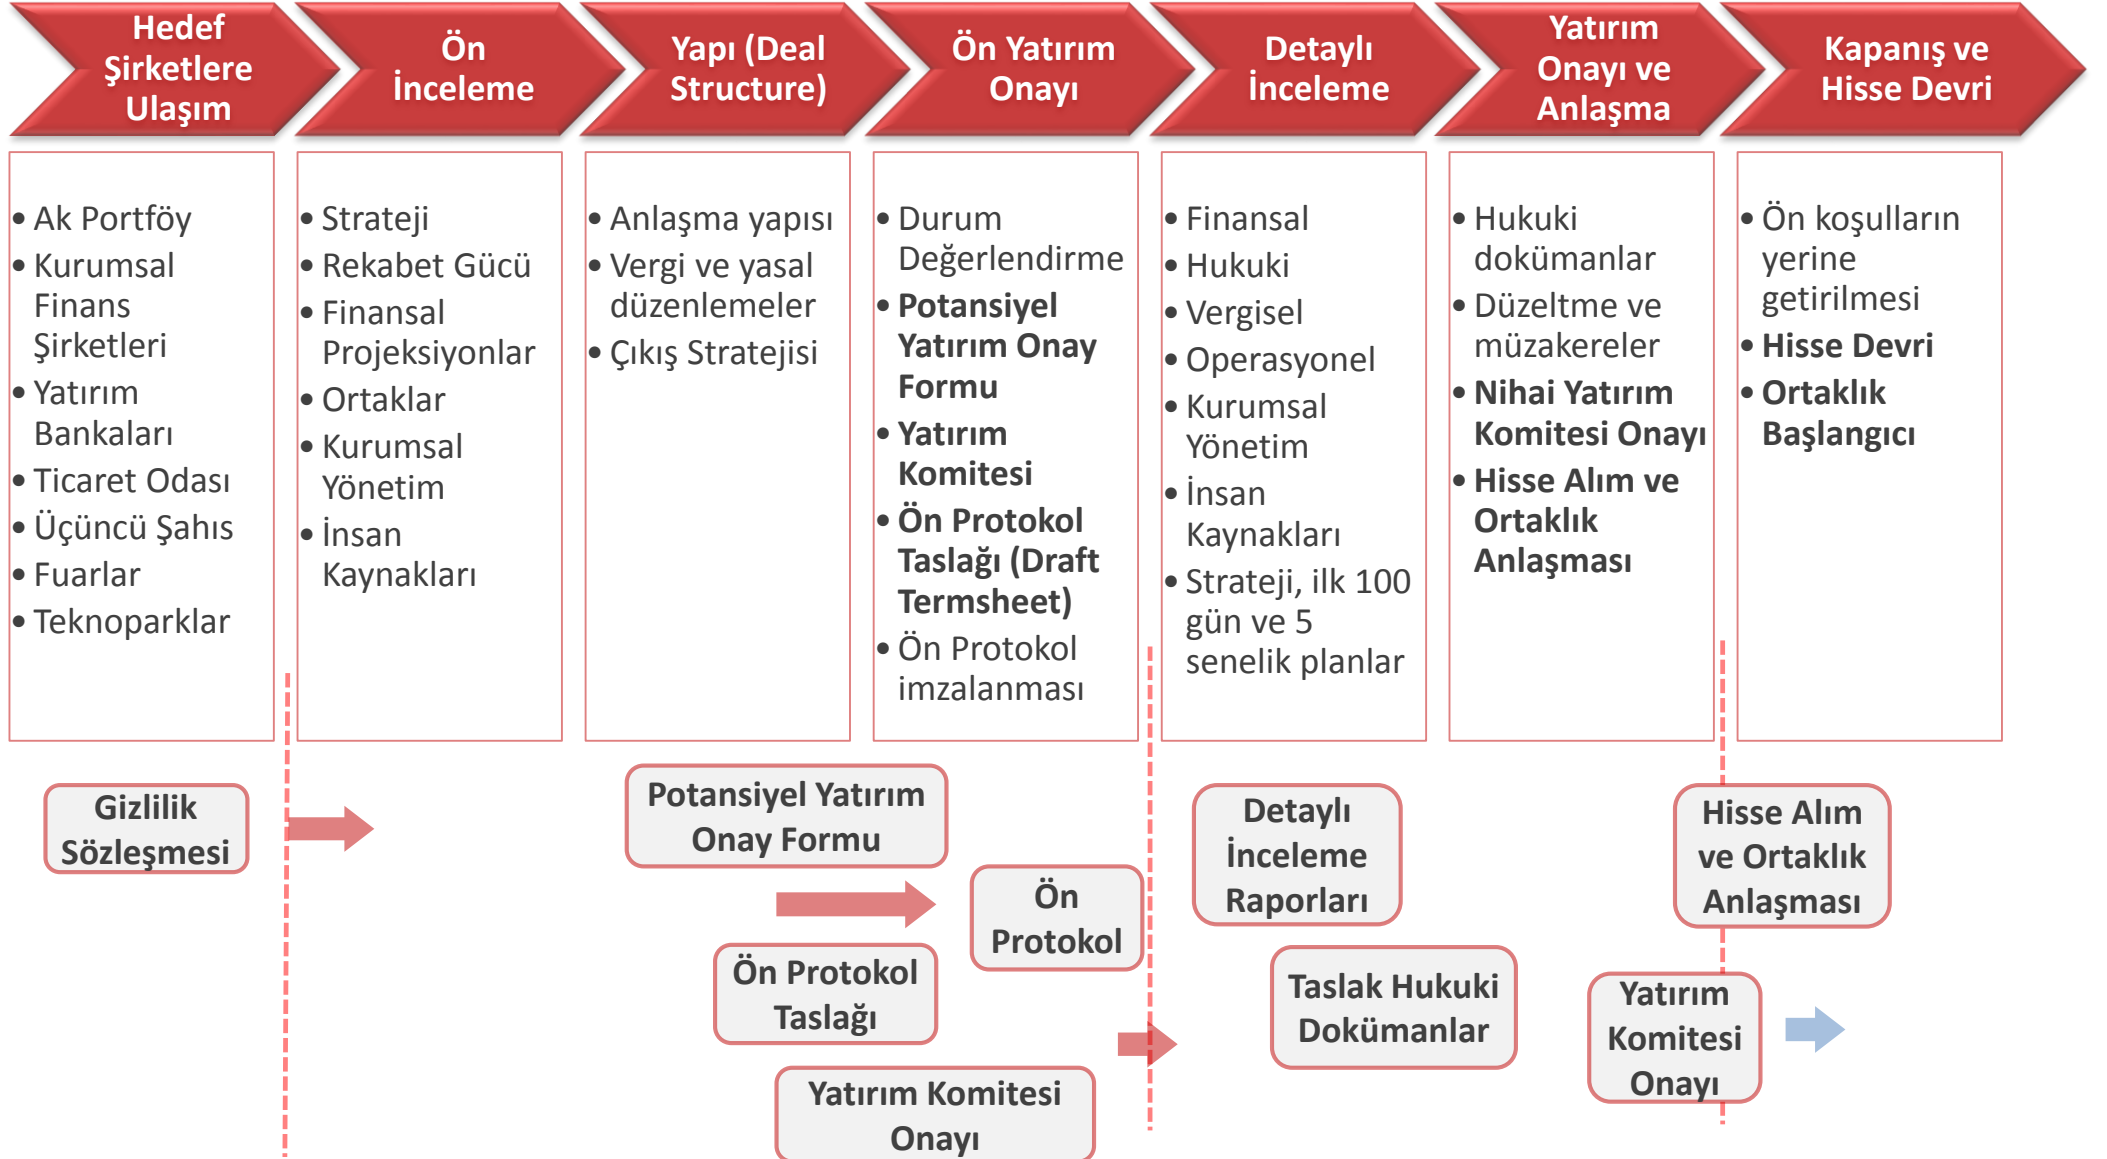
Hedef Şirketlere Ulaşım

Ön İnceleme

Yapı (Deal Structure)

Ön Yatırım Onayı

Detaylı İnceleme

Yatırım Onayı ve Anlaşma

Kapanış ve Hisse Devri

• Ak Portföy
• Kurumsal Finans Şirketleri
• Yatırım Bankaları
• Ticaret Odası
• Üçüncü Şahıs
• Fuarlar
• Teknoparklar

• Strateji
• Rekabet Gücü
• Finansal Projeksiyonlar
• Ortaklar
• Kurumsal Yönetim
• İnsan Kaynakları

• Anlaşma yapısı
• Vergi ve yasal düzenlemeler
• Çıkış Stratejisi

• Durum Değerlendirme
• **Potansiyel Yatırım Onay Formu**
• **Yatırım Komitesi**
• **Ön Protokol Taslağı (Draft Termsheet)**
• Ön Protokol imzalanması

• Finansal
• Hukuki
• Vergisel
• Operasyonel
• Kurumsal Yönetim
• İnsan Kaynakları
• Strateji, ilk 100 gün ve 5 senelik planlar

• Hukuki dokümanlar
• Düzeltme ve müzakereler
• **Nihai Yatırım Komitesi Onayı**
• **Hisse Alım ve Ortaklık Anlaşması**

• Ön koşulların yerine getirilmesi
• **Hisse Devri**
• **Ortaklık Başlangıcı**

Gizlilik Sözleşmesi

Potansiyel Yatırım Onay Formu

Ön Protokol

Ön Protokol Taslağı

Yatırım Komitesi Onayı

Detaylı İnceleme Raporları

Taslak Hukuki Dokümanlar

Hisse Alım ve Ortaklık Anlaşması

Yatırım Komitesi Onayı